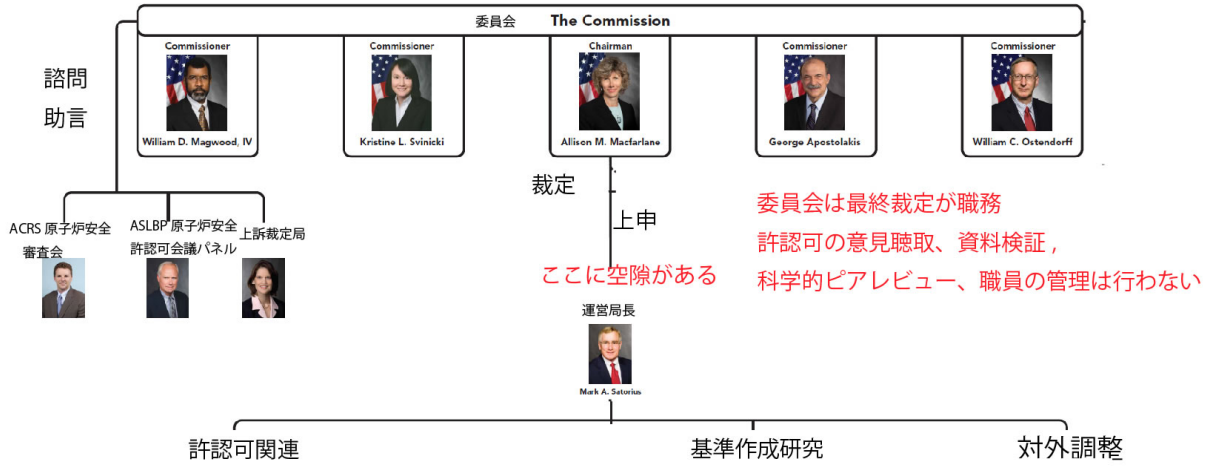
委員会 The Commission

Commissioner
William D. Magwood, IV

Commissioner
Kristine L. Svinicki

Chairman
Allison M. Macfarlane

Commissioner
George Apostolakis

Commissioner
William C. Ostendorff

諮問
助言

裁定

上申

ここに空隙がある

委員会は最終裁定が職務
許認可の意見聴取、資料検証，
科学的ピアレビュー、職員の管理は行わない

ACRS 原子炉安全審査会

ASLBP 原子炉安全許認可会議パネル

上訴裁定局

運営局長
Mark A. Satorius

許認可関連

基準作成研究

対外調整